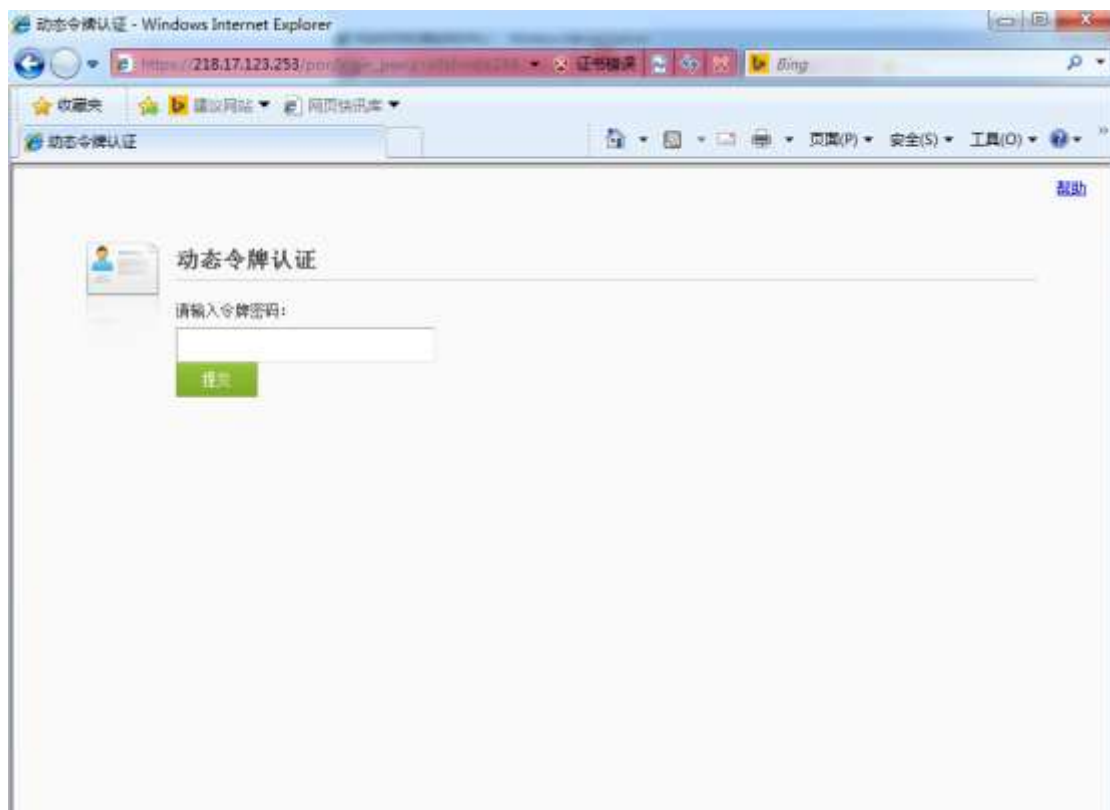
动态令牌认证 - Windows Internet Explorer

https://218.17.123.253/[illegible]

证书错误

Bing

收藏夹

建议网站 ▼

网页快讯库 ▼

动态令牌认证

页面(P) ▼ 安全(S) ▼ 工具(O) ▼

帮助

动态令牌认证

请输入令牌密码:

提交